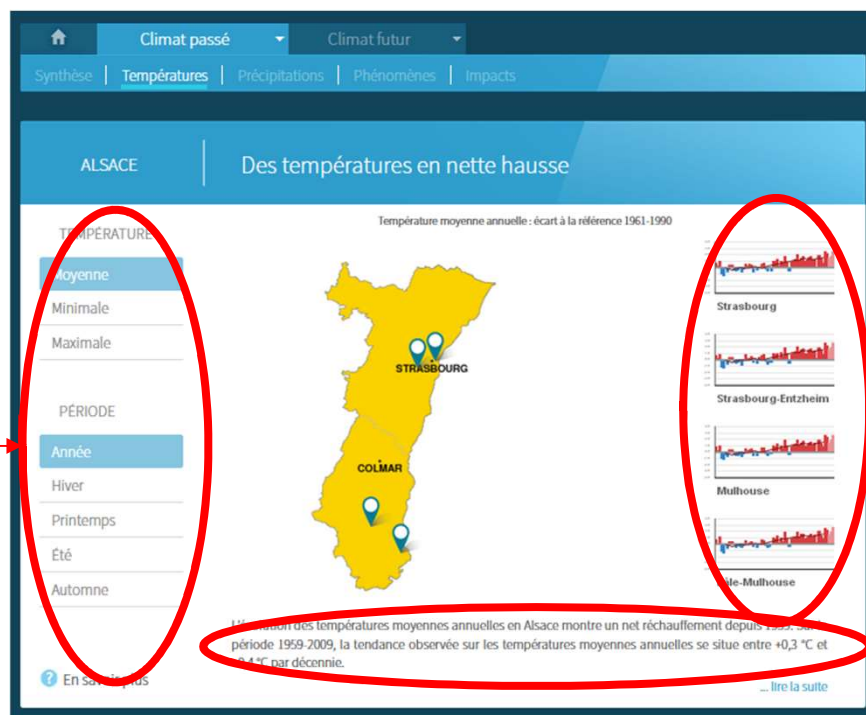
Climat passé
Climat futur
Synthèse | Températures | Précipitations | Phénomènes | Impacts

ALSACE
Des températures en nette hausse

TEMPÉRATURE
Moyenne
Minimale
Maximale

PÉRIODE
Année
Hiver
Printemps
Été
Automne

En savoir plus

Température moyenne annuelle : écart à la référence 1961-1990

STRASBOURG
COLMAR

Strasbourg
Strasbourg-Entzheim
Mulhouse
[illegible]le-Mulhouse

L'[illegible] des températures moyennes annuelles en Alsace montre un net réchauffement depuis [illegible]. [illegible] période 1959-2009, la tendance observée sur les températures moyennes annuelles se situe entre +0,3 °C et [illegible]4 °C par décennie.

... lire la suite